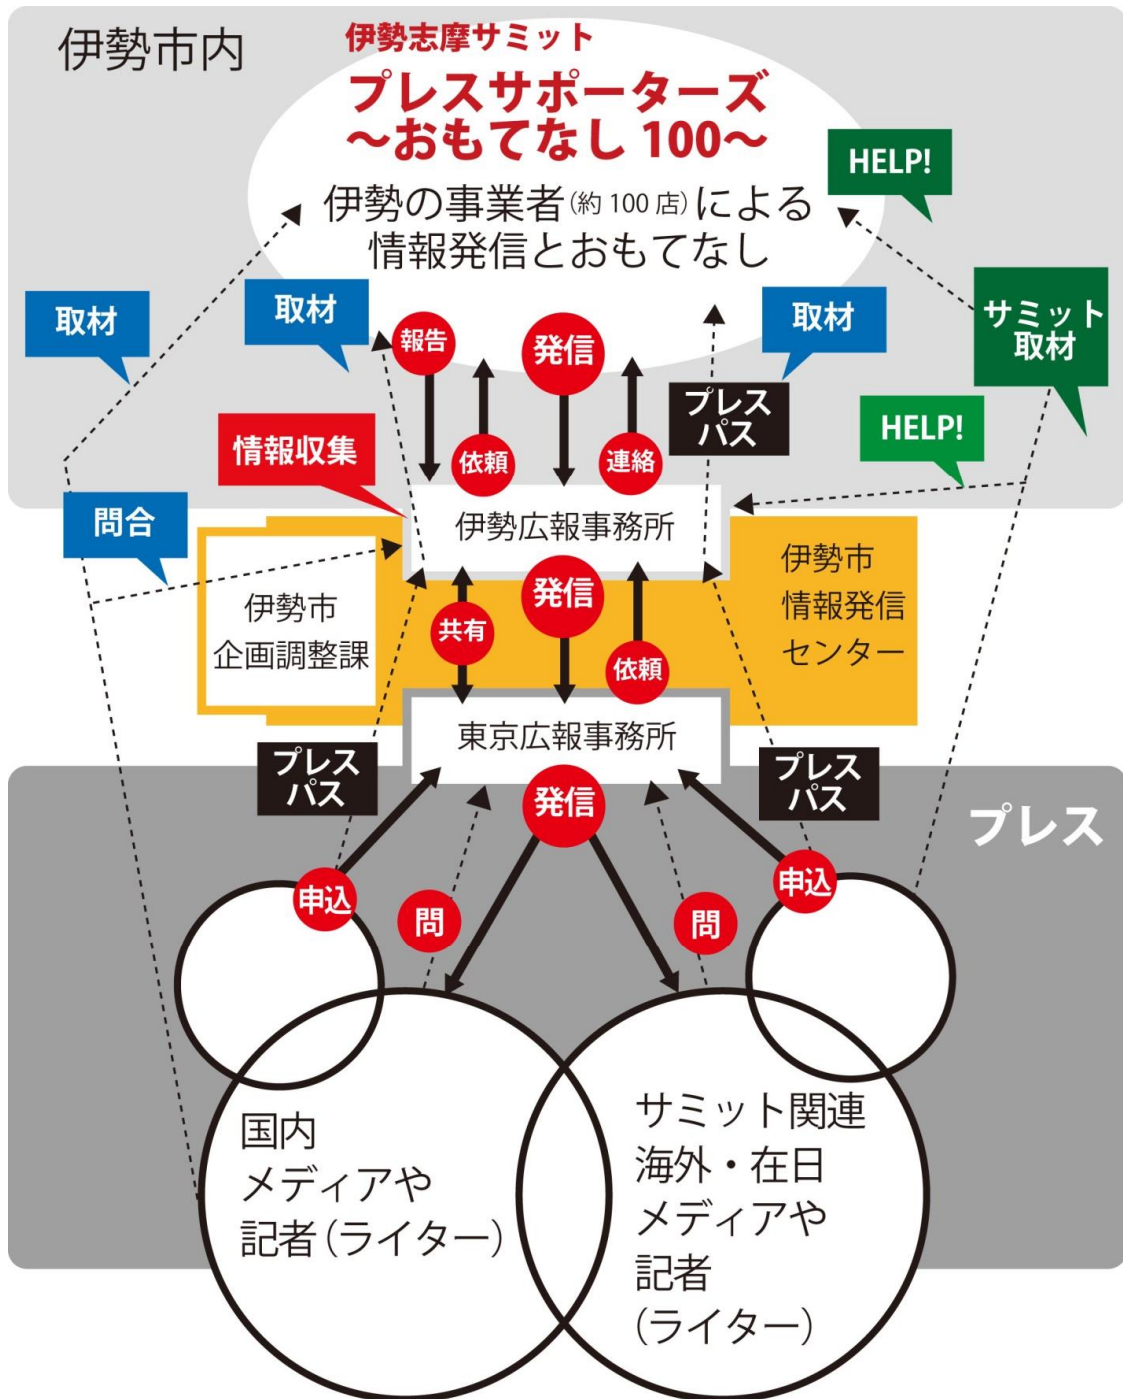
伊勢市内

伊勢志摩サミット
プレスサポーターズ
～おもてなし 100～
伊勢の事業者(約 100 店)による
情報発信とおもてなし

HELP!

取材

取材

報告

発信

取材

サミット
取材

依頼

連絡

プレス
パス

HELP!

情報収集

問合

伊勢広報事務所

伊勢市
企画調整課

発信

伊勢市
情報発信
センター

共有

依頼

東京広報事務所

プレス
パス

プレス
パス

発信

プレス

申込

申込

問

問

国内
メディアや
記者(ライター)

サミット関連
海外・在日
メディアや
記者
(ライター)